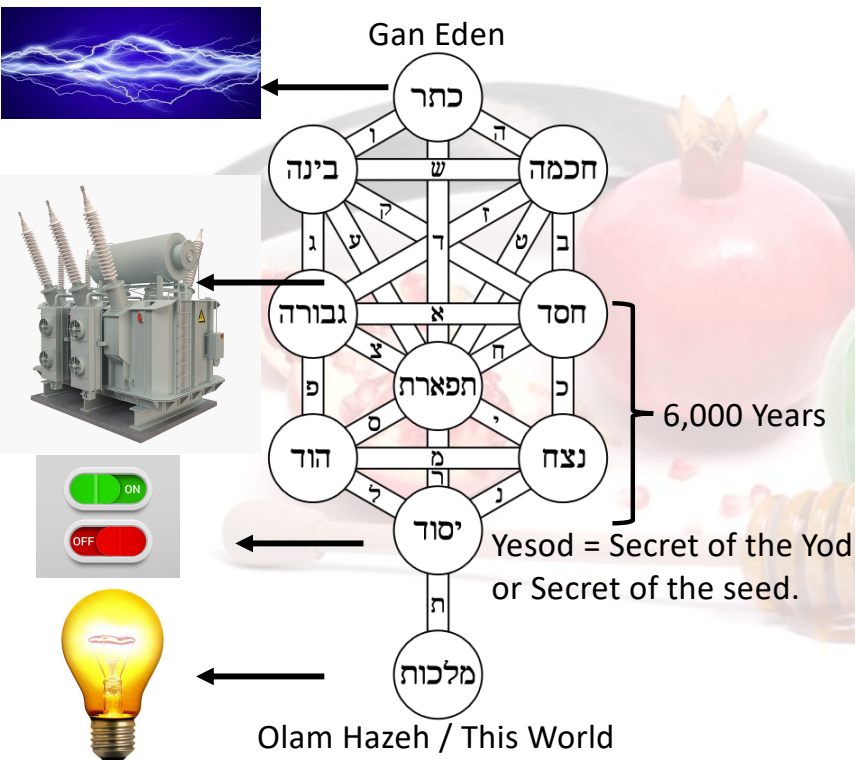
Gan Eden

כתר

בינה

חכמה

ו

ה

ש

ק

ז

ג

ע

ד

ט

ב

גבורה

א

חסד

צ

ח

תפארת

פ

כ

ס

י

הוד

מ

נצח

ר

ל

נ

יסוד

ת

מלכות

ON

OFF

6,000 Years

Yesod = Secret of the Yod or Secret of the seed.

Olam Hazeh / This World